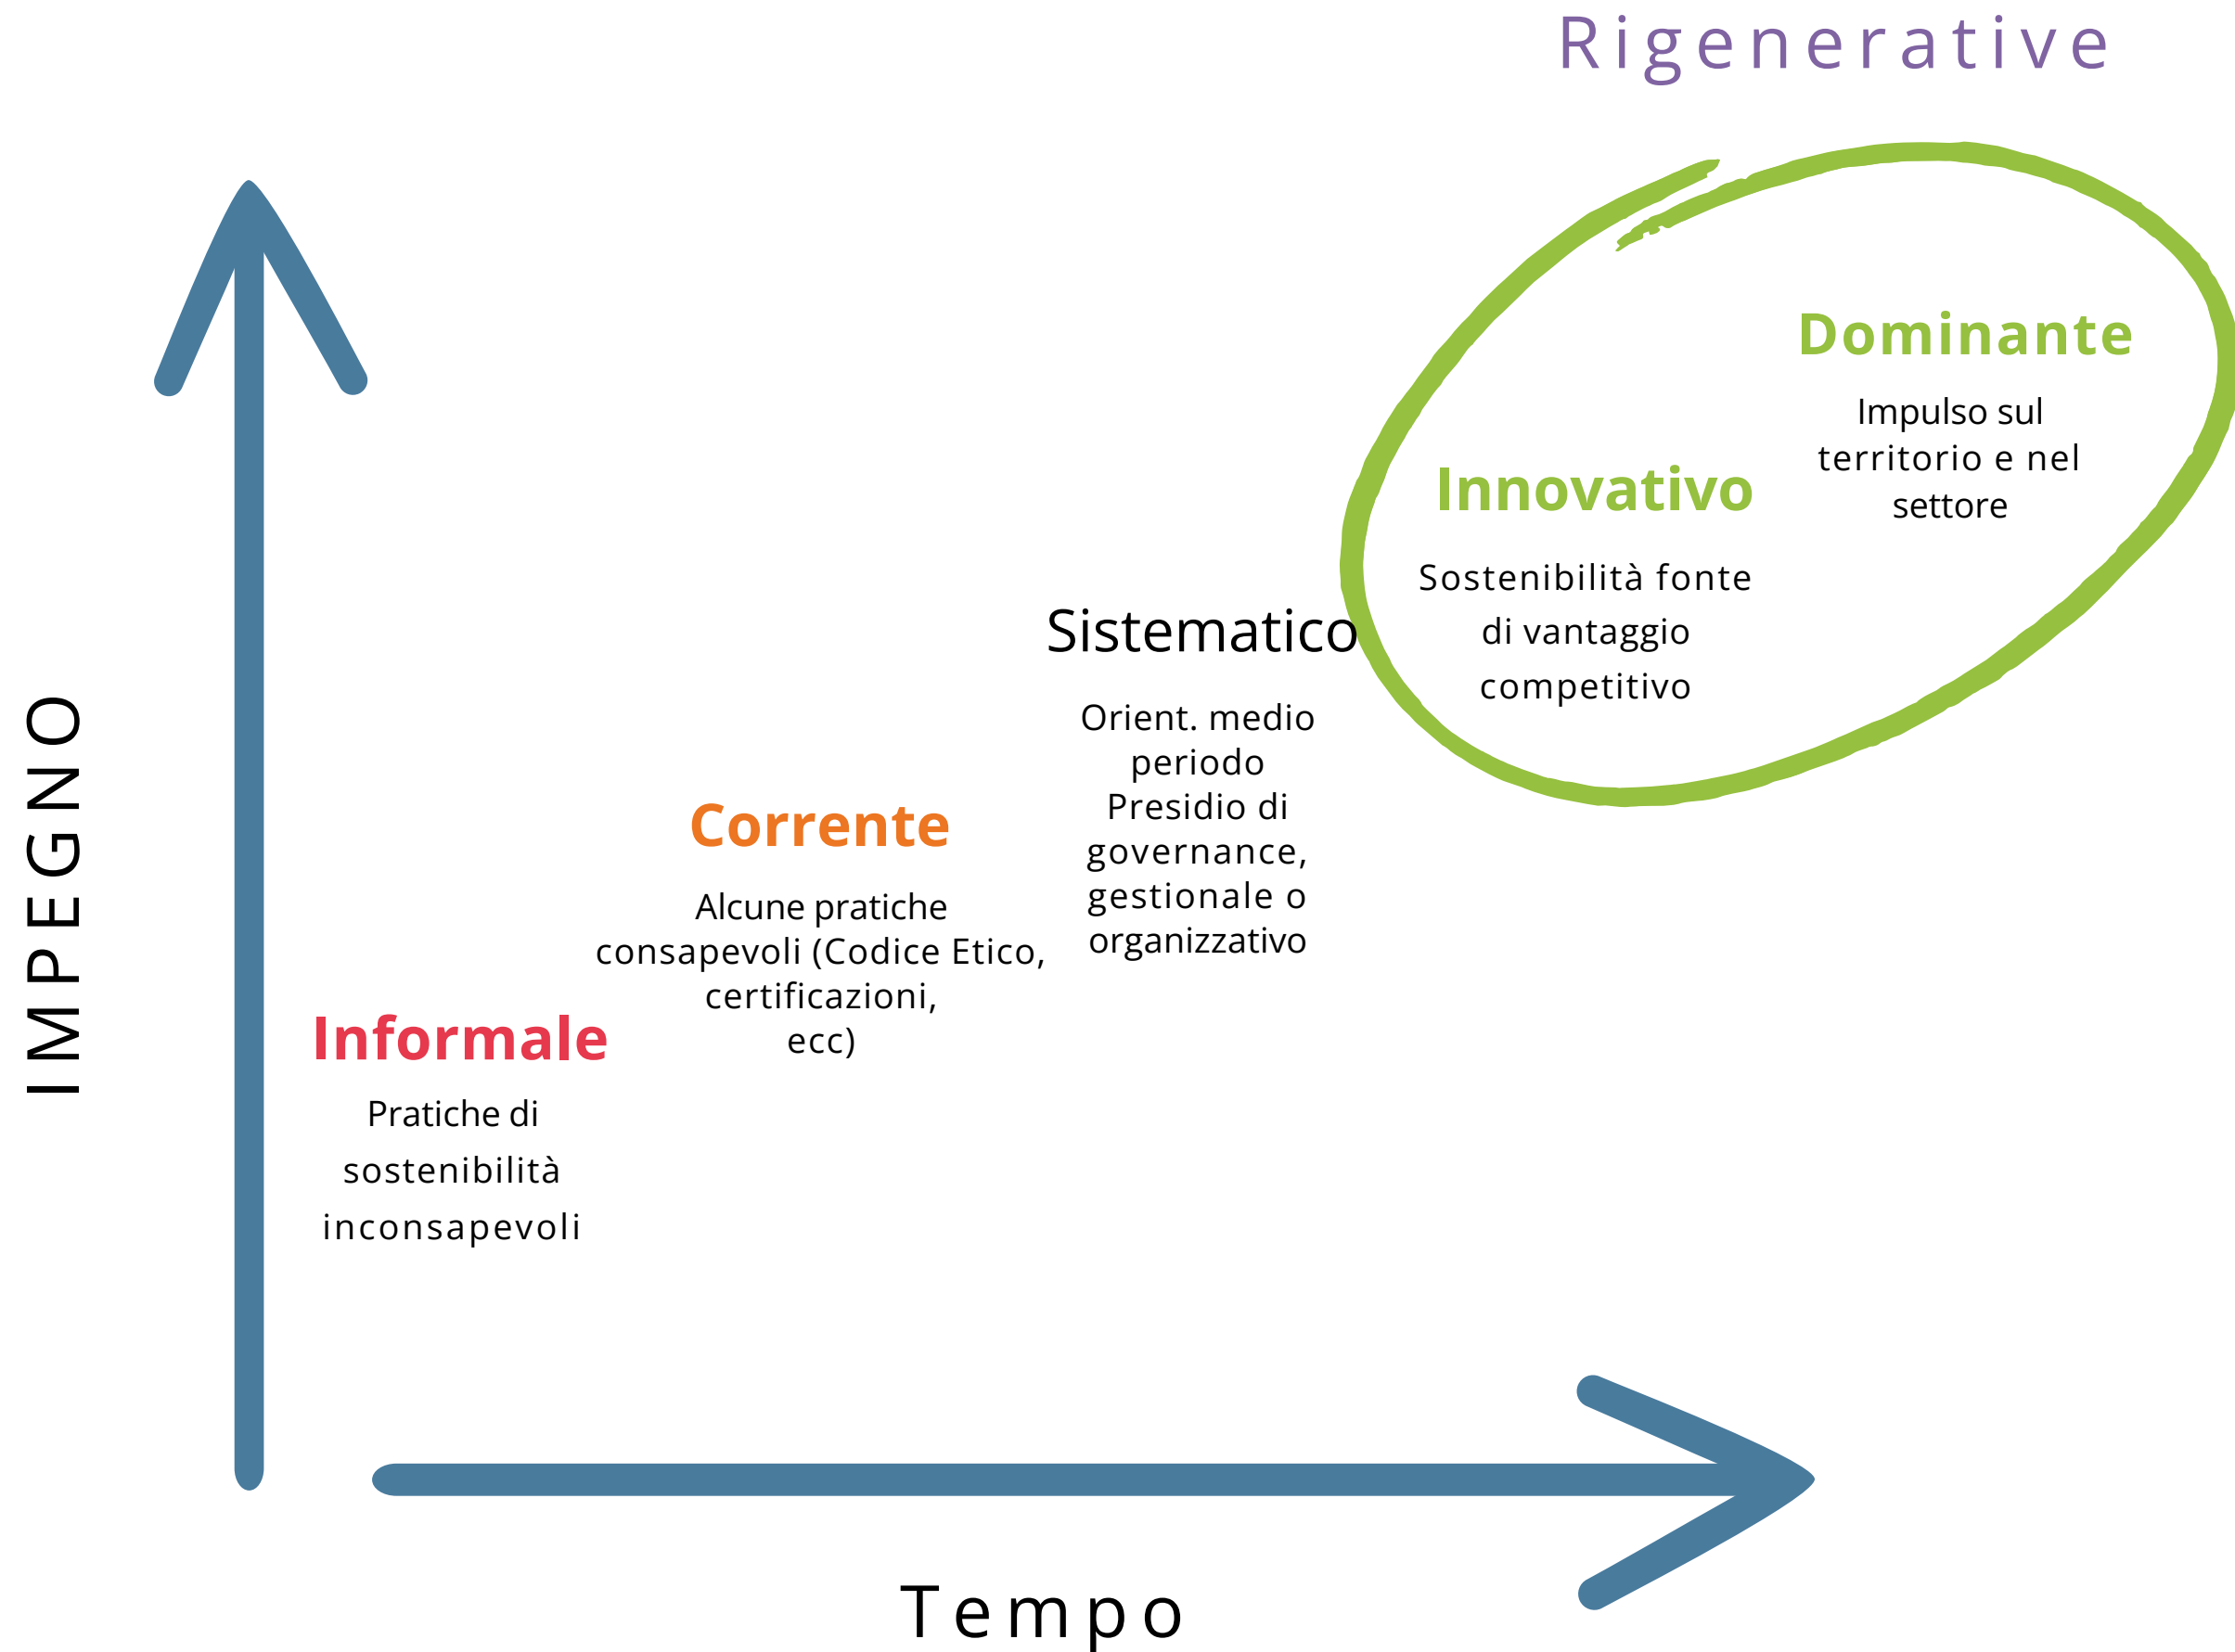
Rigenerative

Dominante

Impulso sul territorio e nel settore

Innovativo

Sostenibilità fonte di vantaggio competitivo

Sistematico

Orient. medio periodo Presidio di governance, gestionale o organizzativo

Corrente

Alcune pratiche consapevoli (Codice Etico, certificazioni, ecc)

Informale

Pratiche di sostenibilità inconsapevoli

IMPEGNO

Tempo